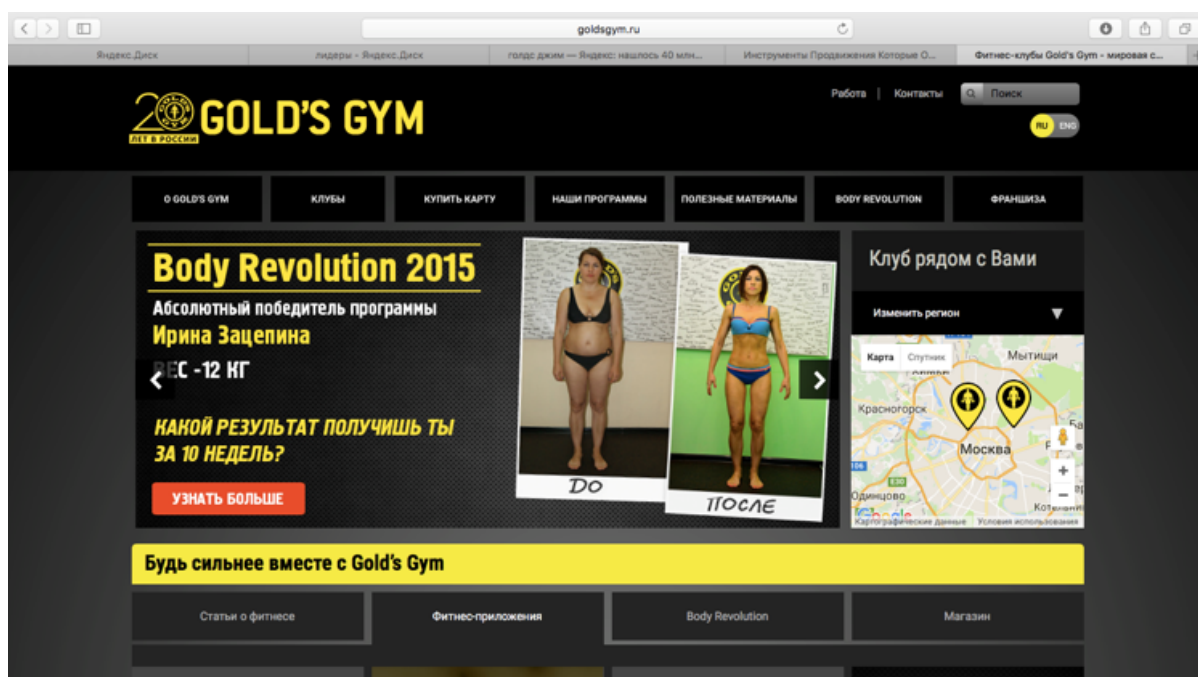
goldsgym.ru

Яндекс.Диск | лидеры - Яндекс.Диск | голдс джим — Яндекс: нашлось 40 млн... | Инструменты Продвижения Которые О... | Фитнес-клубы Gold's Gym - мировая с...

20 ЛЕТ В РОССИИ GOLD'S GYM

Работа | Контакты

Поиск

RU ENG

О GOLD'S GYM | КЛУБЫ | КУПИТЬ КАРТУ | НАШИ ПРОГРАММЫ | ПОЛЕЗНЫЕ МАТЕРИАЛЫ | BODY REVOLUTION | ФРАНШИЗА

Body Revolution 2015

Абсолютный победитель программы

Ирина Зацепина

ВЕС -12 КГ

КАКОЙ РЕЗУЛЬТАТ ПОЛУЧИШЬ ТЫ ЗА 10 НЕДЕЛЬ?

УЗНАТЬ БОЛЬШЕ

DO

ПОСЛЕ

Клуб рядом с Вами

Изменить регион

Карта | Спутник

Мытищи

Красногорск

Москва

Одинцово

Google

Картографические данные | Условия использования

Будь сильнее вместе с Gold's Gym

Статьи о фитнесе | Фитнес-приложения | Body Revolution | Магазин